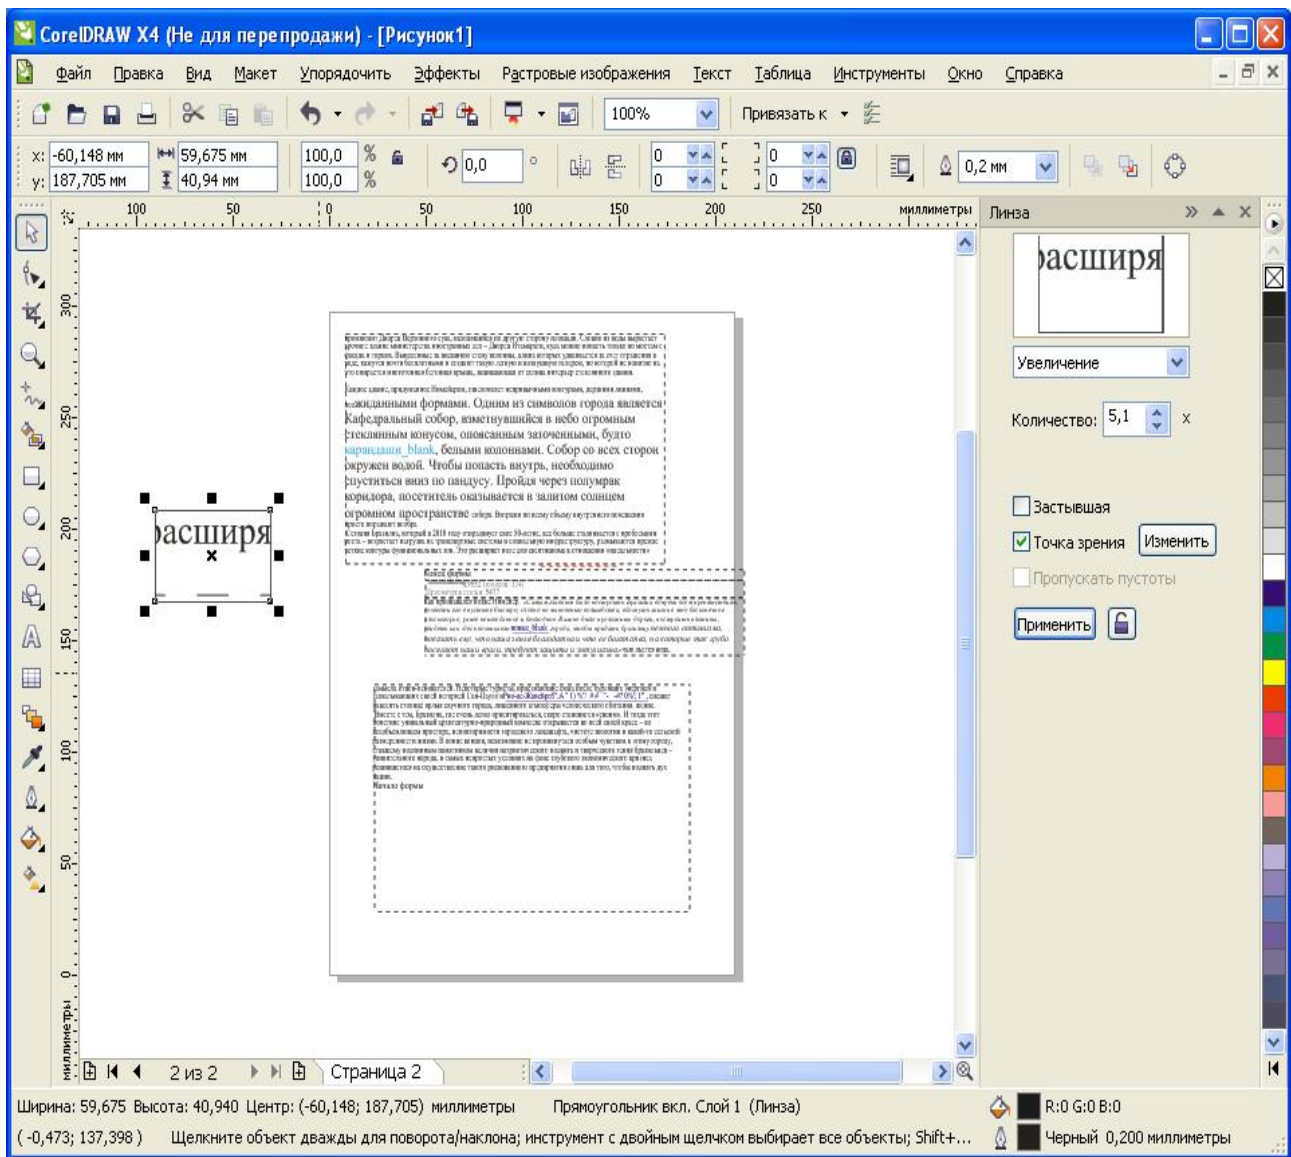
CorelDRAW X4 (Не для перепродажи) - [Рисунок1]

Файл Правка Вид Макет Упорядочить Эффекты Растровые изображения Текст Таблица Инструменты Окно Справка

100%

Привязать к

x: -60,148 мм
y: 187,705 мм
59,675 мм
40,94 мм
100,0 %
100,0 %
0,0 °
0
0
0
0
0,2 мм

100 50 0 50 100 150 200 250 миллиметры

300 250 200 150 100 50 0 миллиметры

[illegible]

...жиданными формами. Одним из символов города является Кафедральный собор, взметнувшийся в небо огромным стеклянным конусом, опоясанным заточенными, будто карандаши_blank, белыми колоннами. Собор со всех сторон окружен водой. Чтобы попасть внутрь, необходимо спуститься вниз по пандусу. Пройдя через полумрак коридора, посетитель оказывается в залитом солнцем огромном пространстве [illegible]

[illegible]

расширя

Линза

расширя

Увеличение

Количество: 5,1 x

Застывшая
Точка зрения Изменить
Пропускать пустоты

Применить

2 из 2 Страница 2

Ширина: 59,675 Высота: 40,940 Центр: (-60,148; 187,705) миллиметры Прямоугольник вкл. Слой 1 (Линза)

R:0 G:0 B:0

( -0,473; 137,398 ) Щелкните объект дважды для поворота/наклона; инструмент с двойным щелчком выбирает все объекты; Shift+...

Черный 0,200 миллиметры